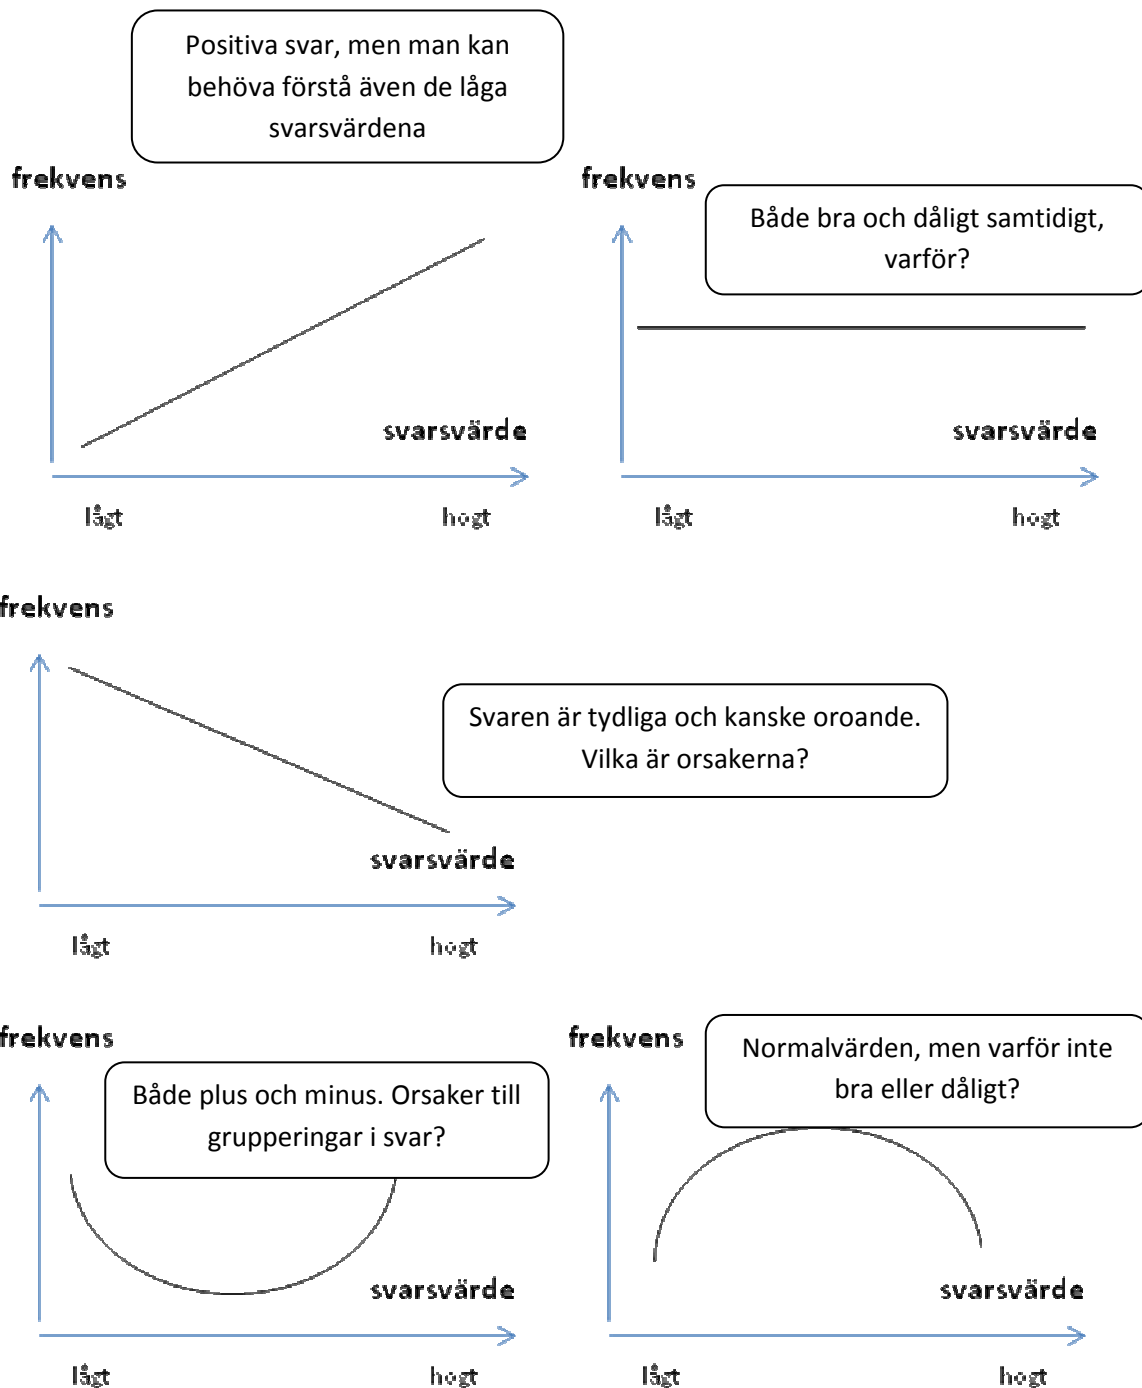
Positiva svar, men man kan behöva förstå även de låga svarsvärdena

frekvens

svarsvärde

lågt

hogt

frekvens

Både bra och dåligt samtidigt, varför?

svarsvärde

lågt

hogt

frekvens

Svaren är tydliga och kanske oroande. Vilka är orsakerna?

svarsvärde

lågt

hogt

frekvens

Både plus och minus. Orsaker till grupperingar i svar?

svarsvärde

lågt

hogt

frekvens

Normalvärden, men varför inte bra eller dåligt?

svarsvärde

lågt

hogt